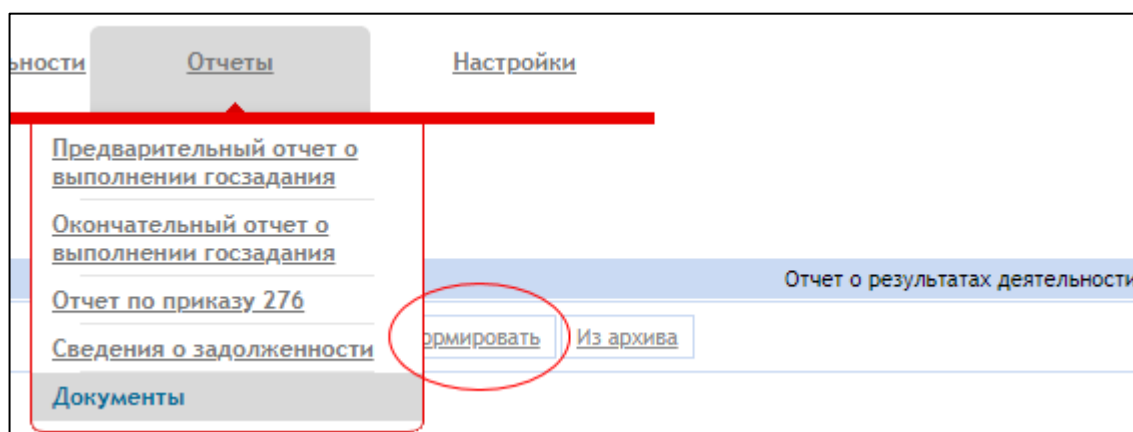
ьности Отчеты Настройки

Предварительный отчет о выполнении госзадания

Окончательный отчет о выполнении госзадания

Отчет по приказу 276

Сведения о задолженности

Документы

Отчет о результатах деятельности

ормировать

Из архива